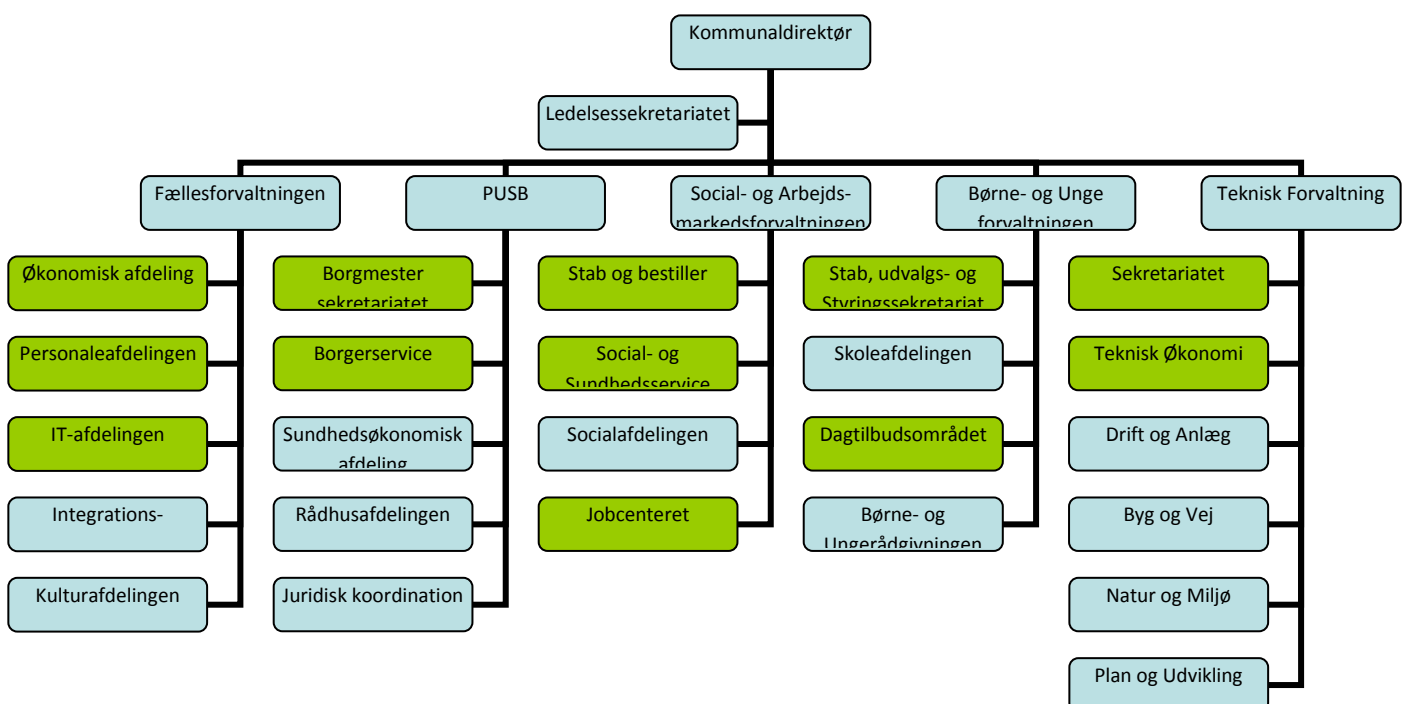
Kommunaldirektør

Ledelsessekretariatet

Fællesforvaltningen

PUSB

Social- og Arbejds-markedsforvaltningen

Børne- og Unge forvaltningen

Teknisk Forvaltning

Økonomisk afdeling

Personaleafdelingen

IT-afdelingen

Integrations-

Kulturafdelingen

Borgmester sekretariatet

Borgerservice

Sundhedsøkonomisk afdeling

Rådhusafdelingen

Juridisk koordination

Stab og bestiller

Social- og Sundhedsservice

Socialafdelingen

Jobcenteret

Stab, udvalgs- og Styringssekretariat

Skoleafdelingen

Dagtilbudsområdet

Børne- og Ungerådgivningen

Sekretariatet

Teknisk Økonomi

Drift og Anlæg

Byg og Vej

Natur og Miljø

Plan og Udvikling